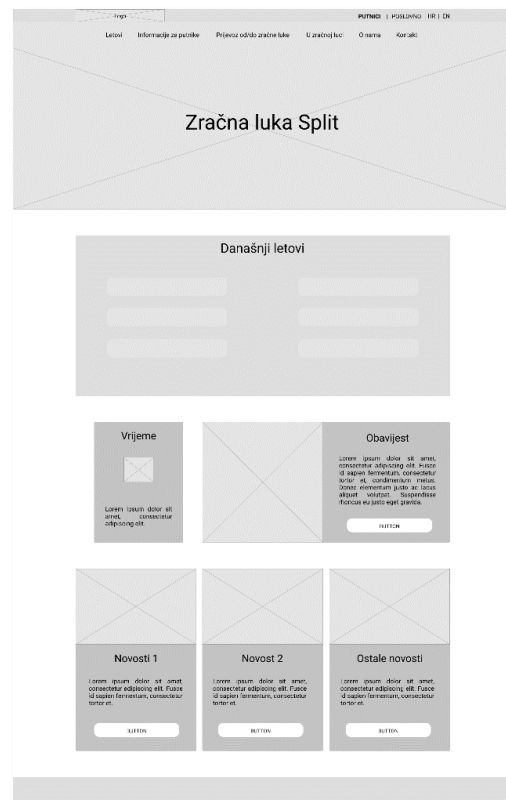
Logo

PUTNICI | POSLOVNO HR | EN

Letovi Informacije za putnike Prijevoz od/do zračne luke U zračnoj luci O nama Kontakt

Zračna luka Split

Današnji letovi

Vrijeme

Lorem ipsum dolor sit amet, consectetur adipiscing elit.

Obavijest

Lorem ipsum dolor sit amet, consectetur adipiscing elit. Fusce id sapien fermentum, consectetur tortor et, condimentum metus. Donec elementum justo ac lacus aliquet volutpat. Suspendisse rhoncus eu justo eget gravida.

BUTTON

Novosti 1

Lorem ipsum dolor sit amet, consectetur adipiscing elit. Fusce id sapien fermentum, consectetur tortor et.

BUTTON

Novost 2

Lorem ipsum dolor sit amet, consectetur adipiscing elit. Fusce id sapien fermentum, consectetur tortor et.

BUTTON

Ostale novosti

Lorem ipsum dolor sit amet, consectetur adipiscing elit. Fusce id sapien fermentum, consectetur tortor et.

BUTTON